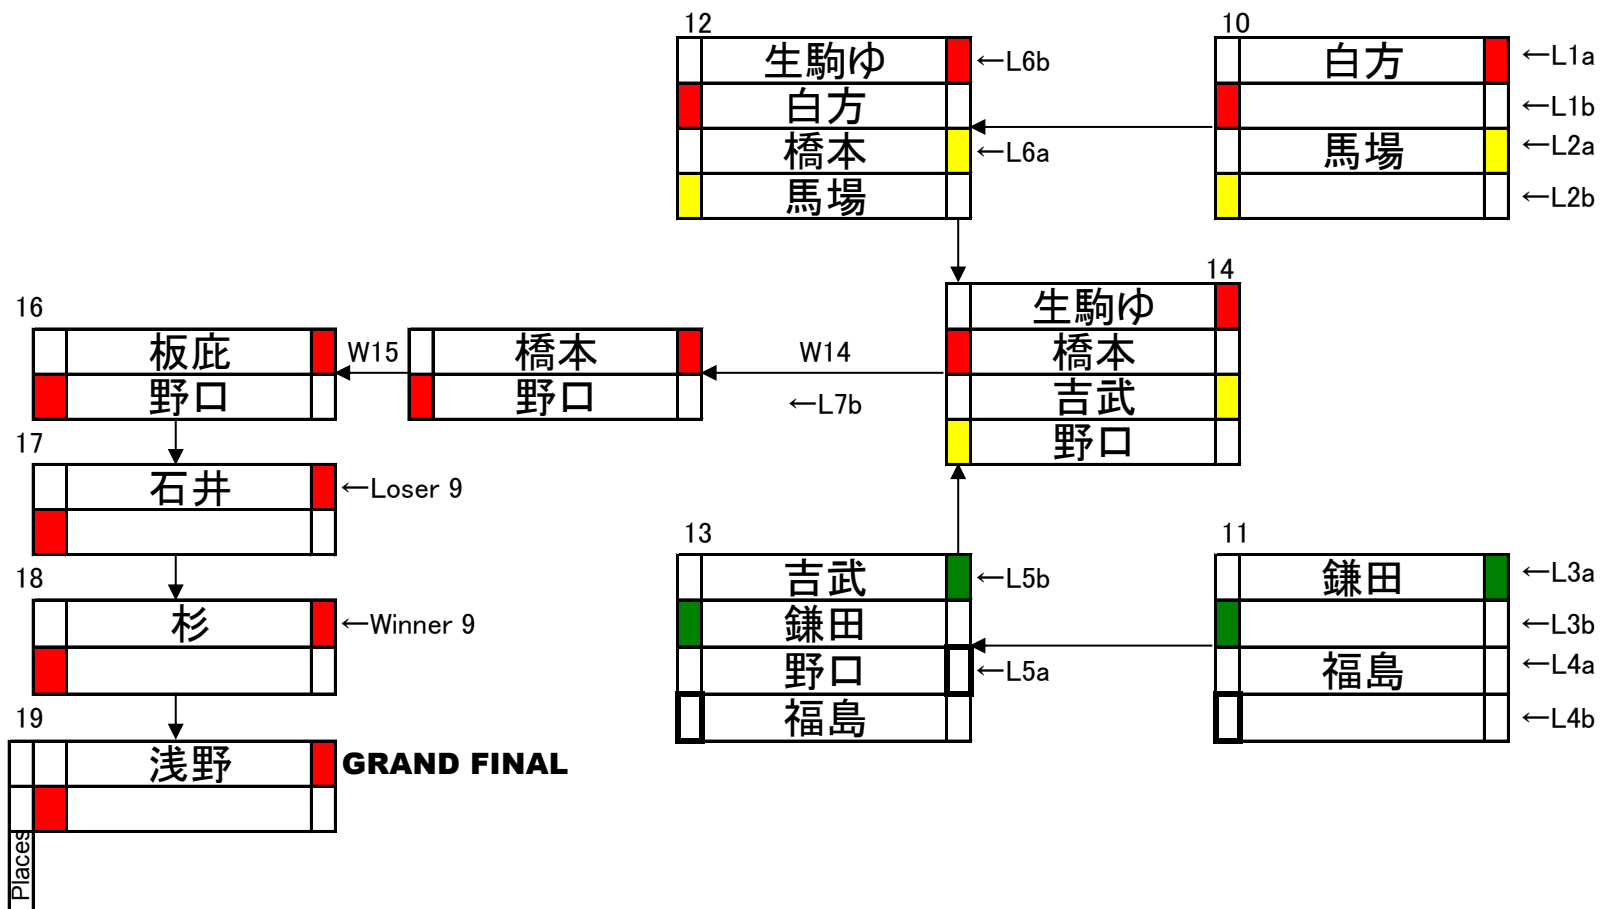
12
生駒ゆ ←L6b
白方
橋本 ←L6a
馬場

10
白方 ←L1a
←L1b
馬場 ←L2a
←L2b

14
生駒ゆ
橋本
吉武
野口

16
板庇
野口

W15
橋本
野口

W14
←L7b

17
石井 ←Loser 9

18
杉 ←Winner 9

19
浅野 GRAND FINAL

Places

13
吉武 ←L5b
鎌田
野口 ←L5a
福島

11
鎌田 ←L3a
←L3b
福島 ←L4a
←L4b